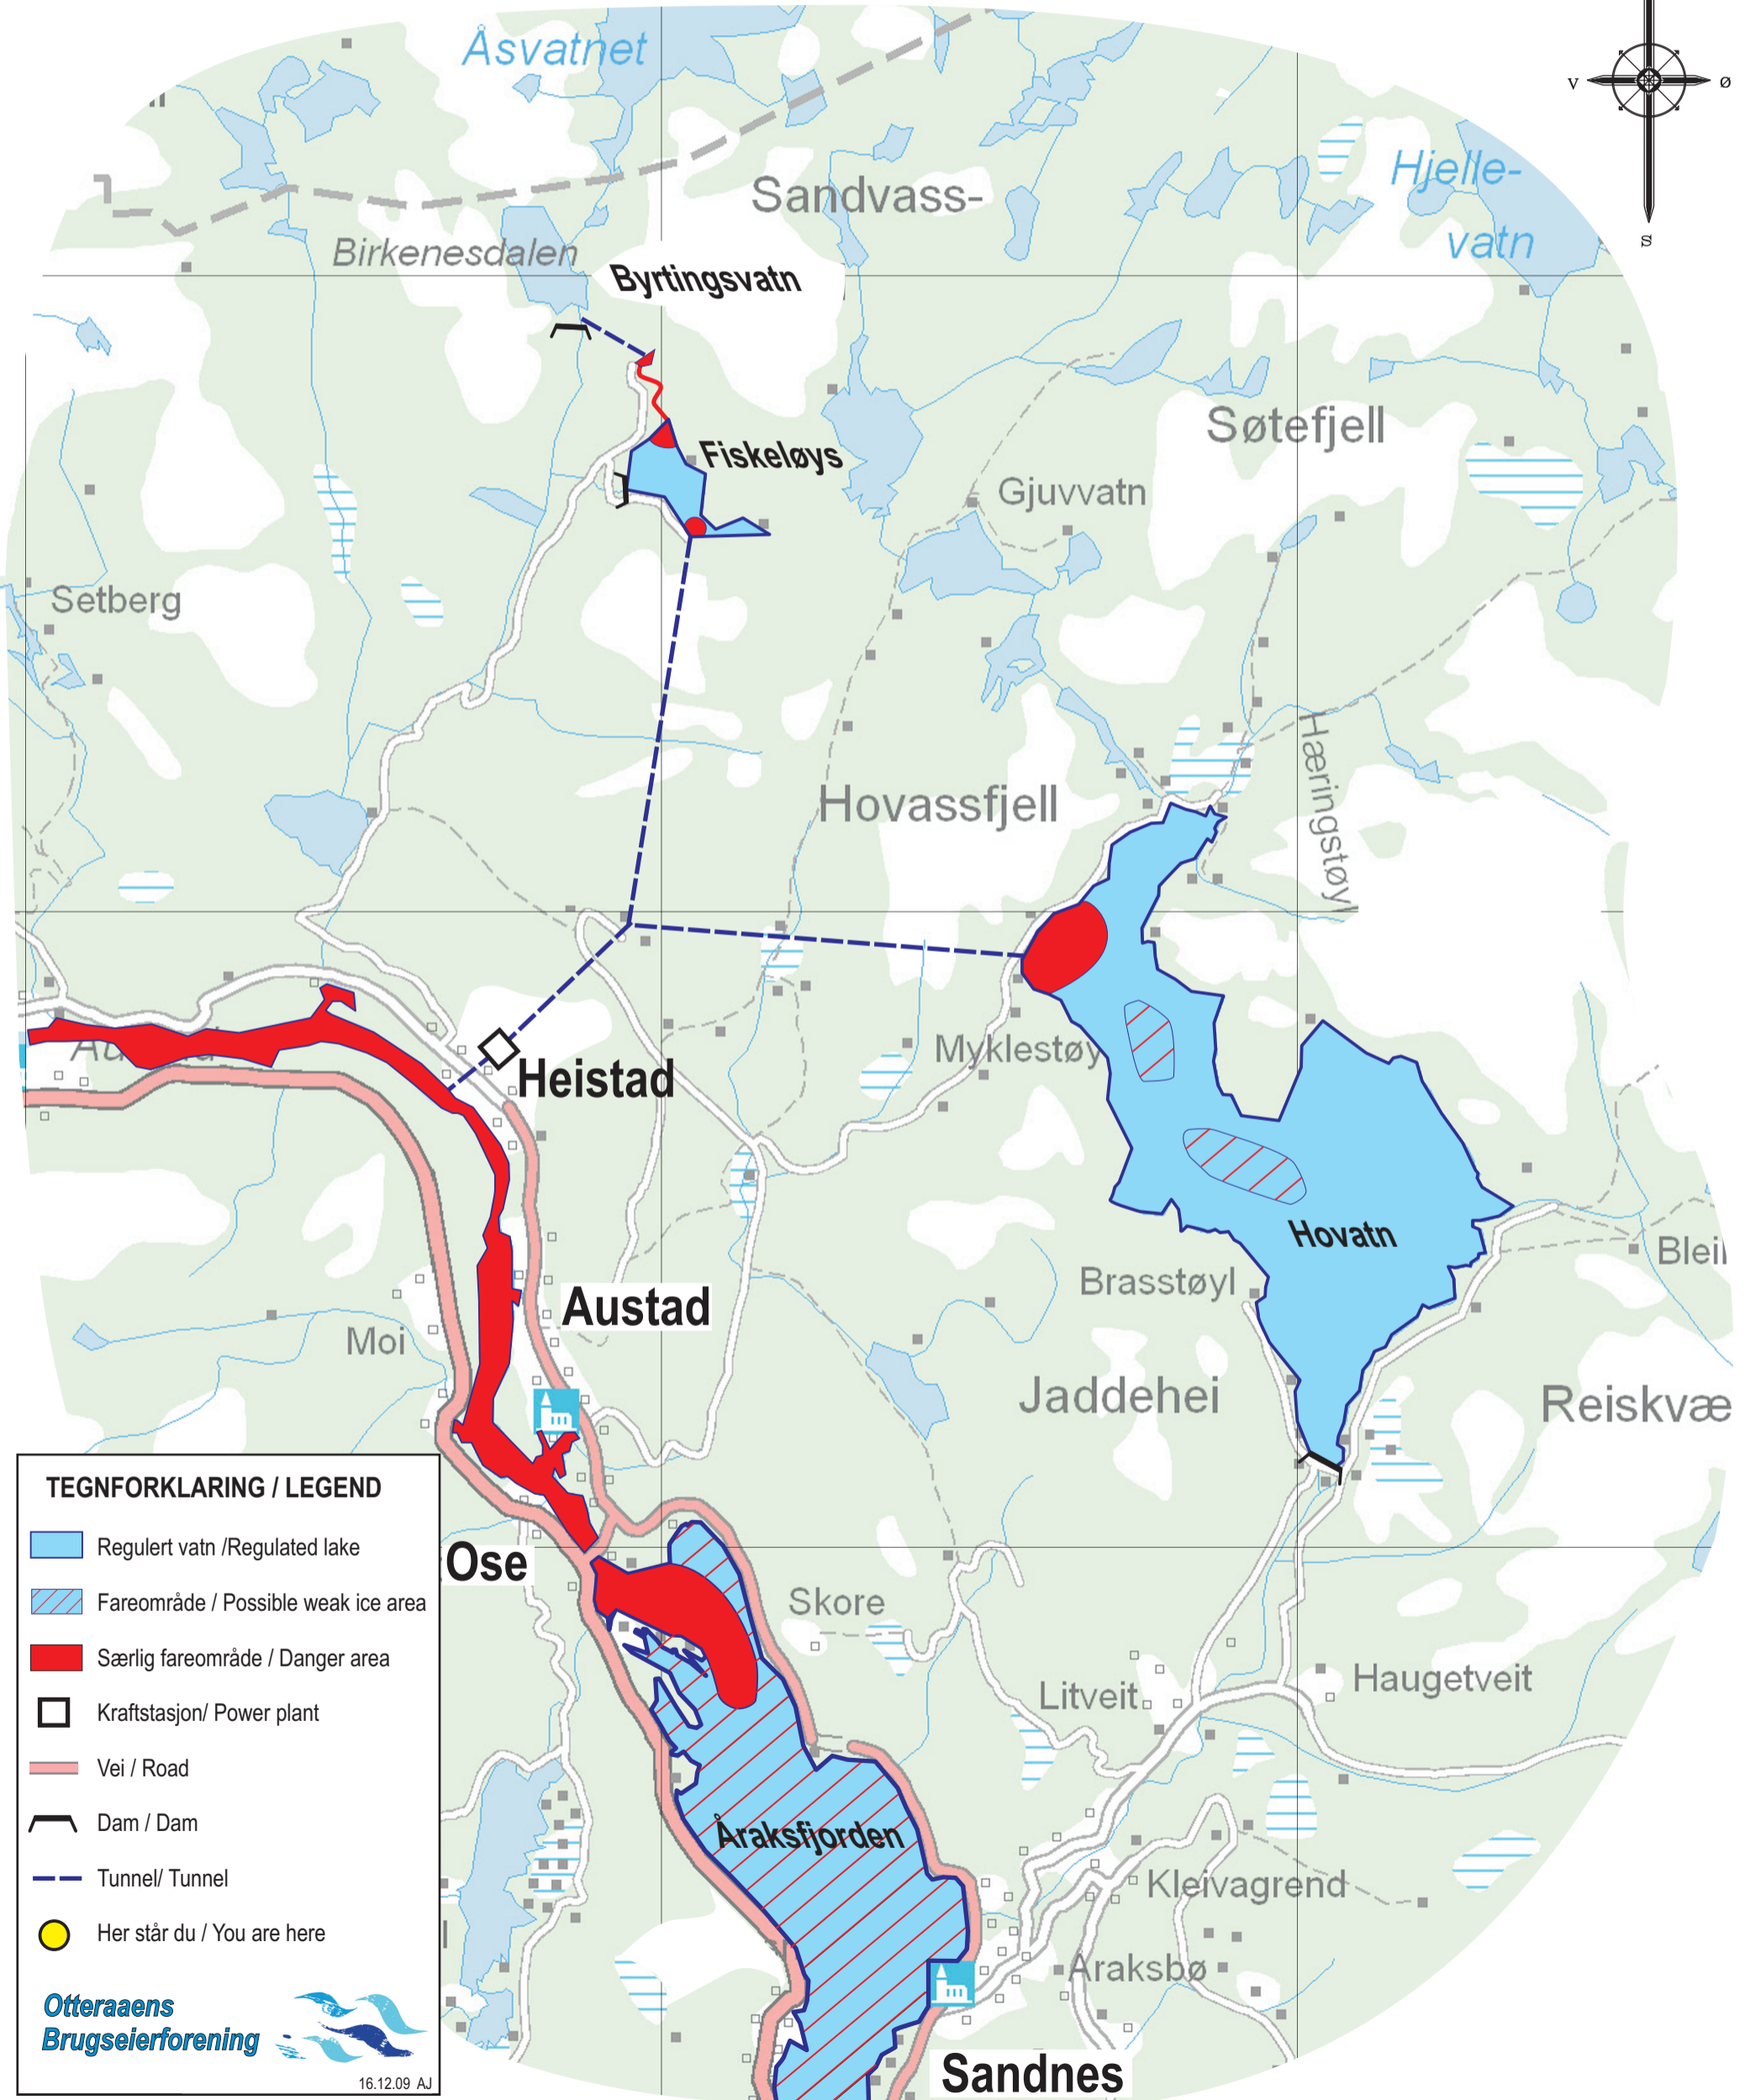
Åsvatnet

V Ø S

Sandvass-

Hjelle-
vatn

Birkenesdalen

Byrtingsvatn

Fiskeløys

Søtefjell

Gjuvvatn

Setberg

Hæringstøyl

Hovassfjell

Myklestøy

Heistad

Au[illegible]

Hovatn

Blei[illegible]

Brasstøyl

Austad

Moi

Jaddehei

Reiskvæ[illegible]

Ose

Skore

Litveit

Haugetveit

Åraksfjorden

Kleivagrend

Araksbø

Sandnes

TEGNFORKLARING / LEGEND

Regulert vatn /Regulated lake

Fareområde / Possible weak ice area

Særlig fareområde / Danger area

Kraftstasjon/ Power plant

Vei / Road

Dam / Dam

Tunnel/ Tunnel

Her står du / You are here

Otteraaens
Brugseierforening

16.12.09 AJ